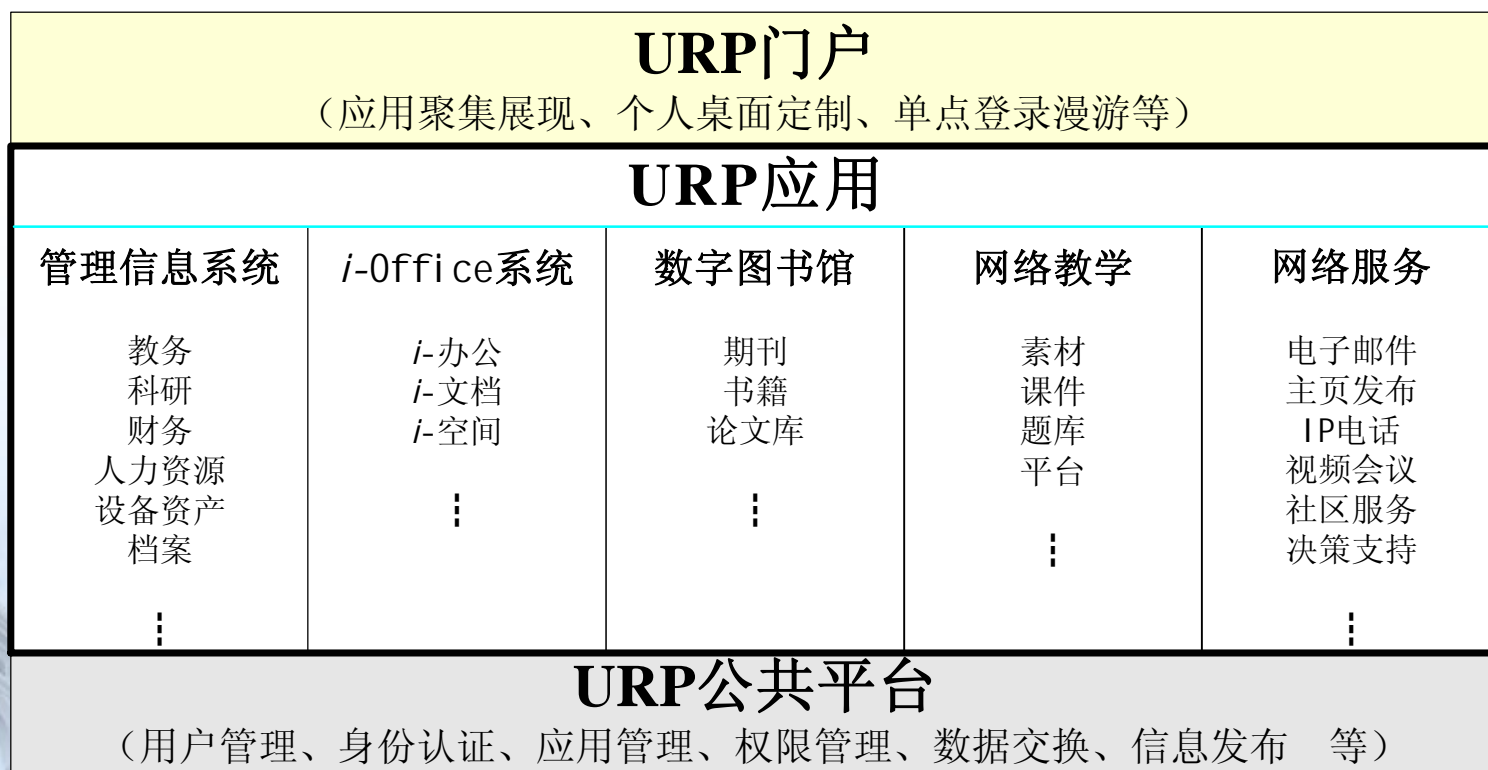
URP门户
（应用聚集展现、个人桌面定制、单点登录漫游等）

URP应用

| 管理信息系统 | *i*-Office系统 | 数字图书馆 | 网络教学 | 网络服务 |
|---|---|---|---|---|
| 教务<br>科研<br>财务<br>人力资源<br>设备资产<br>档案<br>⋮ | *i*-办公<br>*i*-文档<br>*i*-空间<br>⋮ | 期刊<br>书籍<br>论文库<br>⋮ | 素材<br>课件<br>题库<br>平台<br>⋮ | 电子邮件<br>主页发布<br>IP电话<br>视频会议<br>社区服务<br>决策支持<br>⋮ |

URP公共平台
（用户管理、身份认证、应用管理、权限管理、数据交换、信息发布 等）